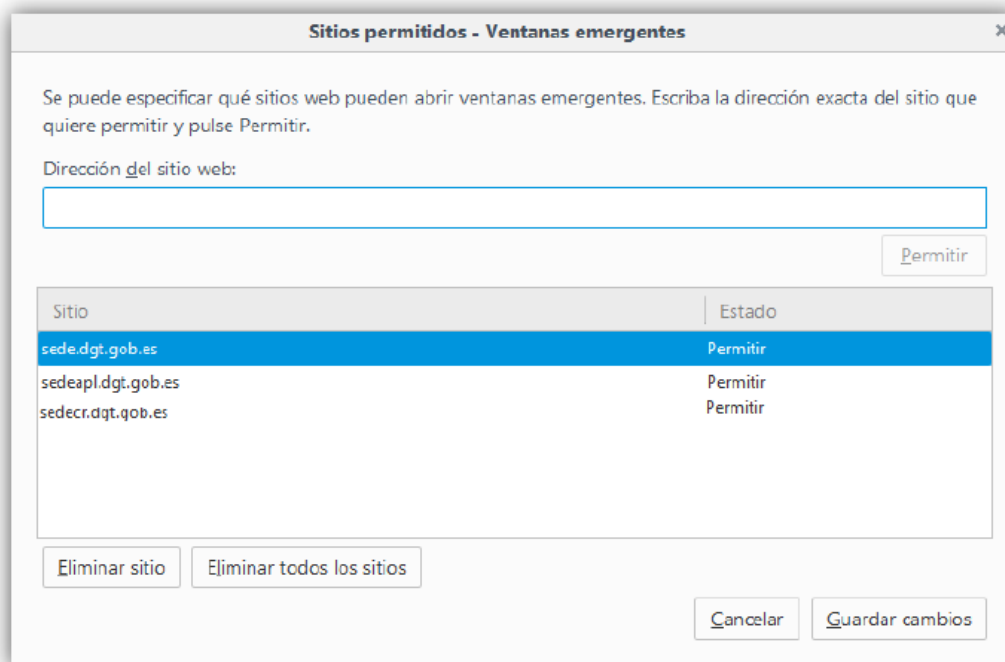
Sitios permitidos - Ventanas emergentes

Se puede especificar qué sitios web pueden abrir ventanas emergentes. Escriba la dirección exacta del sitio que quiere permitir y pulse Permitir.

Dirección del sitio web:

Permitir

| Sitio | Estado |
|---|---|
| sede.dgt.gob.es | Permitir |
| sedeapl.dgt.gob.es | Permitir |
| sedecr.dgt.gob.es | Permitir |

Eliminar sitio

Eliminar todos los sitios

Cancelar

Guardar cambios